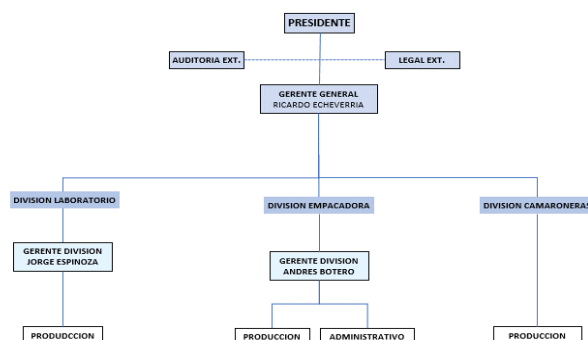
PRESIDENTE

AUDITORIA EXT.

LEGAL EXT.

GERENTE GENERAL
RICARDO ECHEVERRIA

DIVISION LABORATORIO

DIVISION EMPACADORA

DIVISION CAMARONERAS

GERENTE DIVISION
JORGE ESPINOZA

GERENTE DIVISION
ANDRES BOTERO

PRODUDCCION

PRODUCCION

ADMINISTRATIVO

PRODUCCION